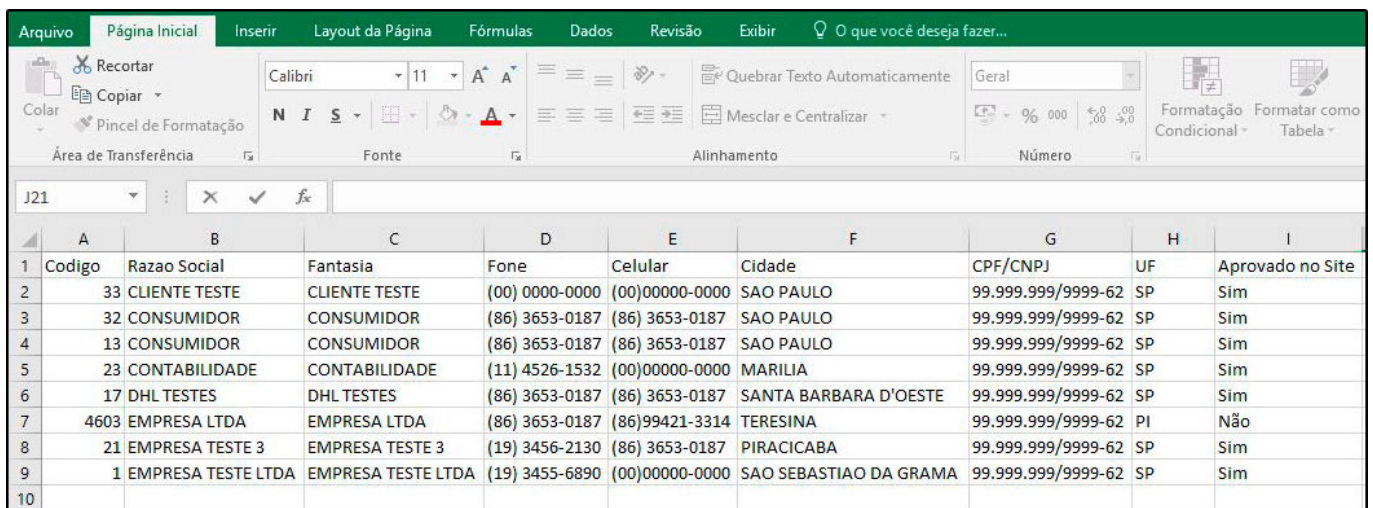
Arquivo Página Inicial Inserir Layout da Página Fórmulas Dados Revisão Exibir O que você deseja fazer...

Recortar
Copiar
Colar
Pincel de Formatação
Área de Transferência

Calibri 11
N I S
Fonte

Quebrar Texto Automaticamente
Mesclar e Centralizar
Alinhamento

Geral
% 000
Número

Formatação Condicional
Formatar como Tabela

J21

| | A | B | C | D | E | F | G | H | I |
|---|---|---|---|---|---|---|---|---|---|
| 1 | Codigo | Razao Social | Fantasia | Fone | Celular | Cidade | CPF/CNPJ | UF | Aprovado no Site |
| 2 | 33 | CLIENTE TESTE | CLIENTE TESTE | (00) 0000-0000 | (00)00000-0000 | SAO PAULO | 99.999.999/9999-62 | SP | Sim |
| 3 | 32 | CONSUMIDOR | CONSUMIDOR | (86) 3653-0187 | (86) 3653-0187 | SAO PAULO | 99.999.999/9999-62 | SP | Sim |
| 4 | 13 | CONSUMIDOR | CONSUMIDOR | (86) 3653-0187 | (86) 3653-0187 | SAO PAULO | 99.999.999/9999-62 | SP | Sim |
| 5 | 23 | CONTABILIDADE | CONTABILIDADE | (11) 4526-1532 | (00)00000-0000 | MARILIA | 99.999.999/9999-62 | SP | Sim |
| 6 | 17 | DHL TESTES | DHL TESTES | (86) 3653-0187 | (86) 3653-0187 | SANTA BARBARA D'OESTE | 99.999.999/9999-62 | SP | Sim |
| 7 | 4603 | EMPRESA LTDA | EMPRESA LTDA | (86) 3653-0187 | (86)99421-3314 | TERESINA | 99.999.999/9999-62 | PI | Não |
| 8 | 21 | EMPRESA TESTE 3 | EMPRESA TESTE 3 | (19) 3456-2130 | (86) 3653-0187 | PIRACICABA | 99.999.999/9999-62 | SP | Sim |
| 9 | 1 | EMPRESA TESTE LTDA | EMPRESA TESTE LTDA | (19) 3455-6890 | (00)00000-0000 | SAO SEBASTIAO DA GRAMA | 99.999.999/9999-62 | SP | Sim |
| 10 | | | | | | | | | |